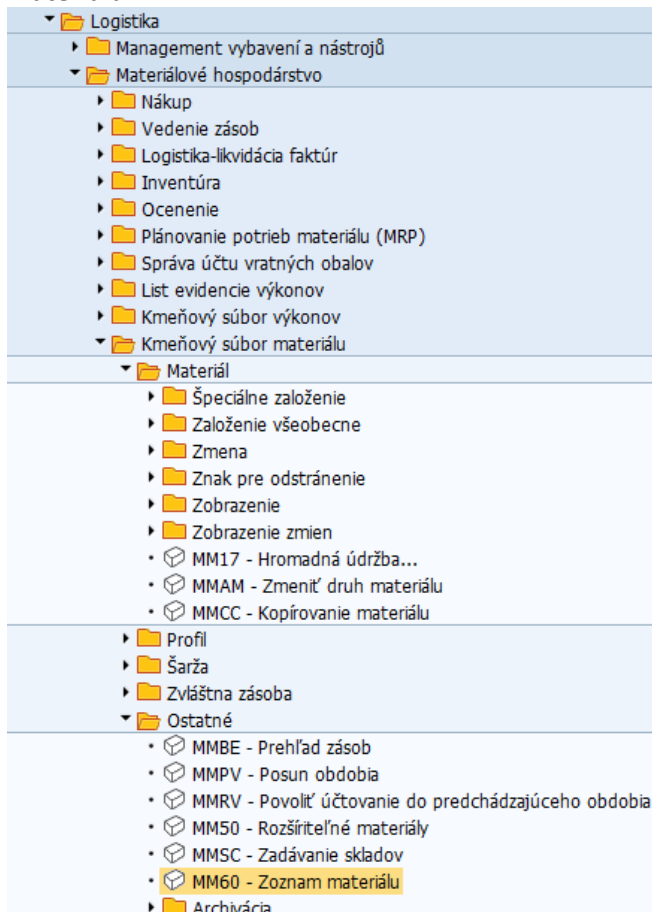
Logistika
Management vybavení a nástrojů
Materiálové hospodárstvo
Nákup
Vedenie zásob
Logistika-likvidácia faktúr
Inventúra
Ocenenie
Plánovanie potrieb materiálu (MRP)
Správa účtu vratných obalov
List evidencie výkonov
Kmeňový súbor výkonov
Kmeňový súbor materiálu
Materiál
Špeciálne založenie
Založenie všeobecne
Zmena
Znak pre odstránenie
Zobrazenie
Zobrazenie zmien
MM17 - Hromadná údržba...
MMAM - Zmeniť druh materiálu
MMCC - Kopírovanie materiálu
Profil
Šarža
Zvláštna zásoba
Ostatné
MMBE - Prehľad zásob
MMPV - Posun obdobia
MMRV - Povoliť účtovanie do predchádzajúceho obdobia
MM50 - Rozšíriteľné materiály
MMSC - Zadávanie skladov
MM60 - Zoznam materiálu
Archivácia